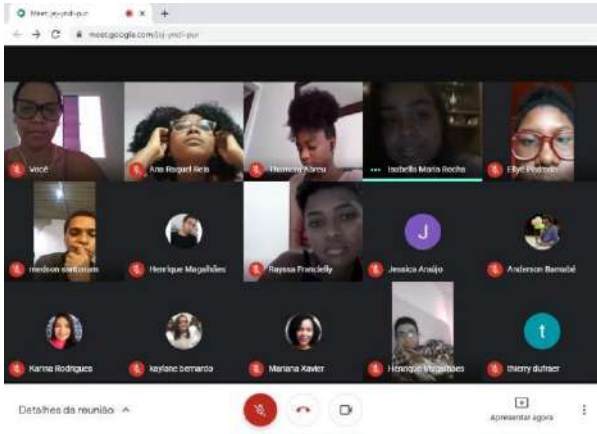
Meet: jeyndi-pur
meet.google.com/bij-yndi-pur

Você
Ana Raquel Reis
Thamens Abreu
Isabella Maria Rocha
Ellye Portugal
medson santiago
Henrique Magalhães
Rayssa Francielly
J
Jessica Araújo
Anderson Barnabé
Karina Rodrigues
kaylane bernardo
Mariana Xavier
Henrique Magalhães
t
thierry dufraer

Detalhes da reunião
Apresentar agora